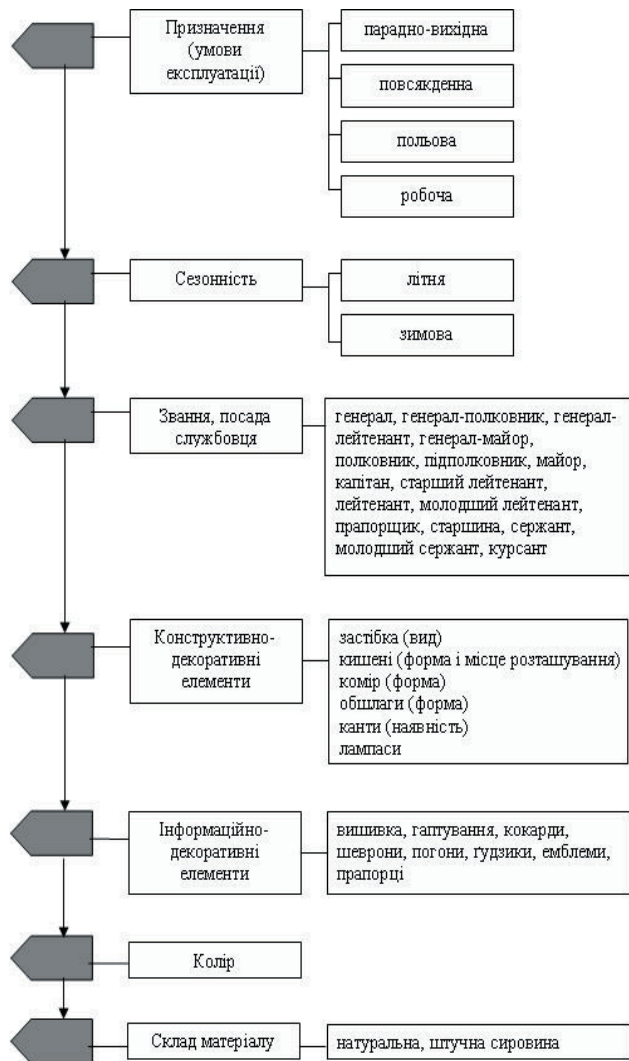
Призначення (умови експлуатації)

парадно-вихідна

повсякденна

польова

робоча

Сезонність

літня

зимова

Звання, посада службовця

генерал, генерал-полковник, генерал-лейтенант, генерал-майор, полковник, підполковник, майор, капітан, старший лейтенант, лейтенант, молодший лейтенант, прапорщик, старшина, сержант, молодший сержант, курсант

Конструктивно-декоративні елементи

застібка (вид)
кишені (форма і місце розташування)
комір (форма)
обшлаги (форма)
канти (наявність)
лампаси

Інформаційно-декоративні елементи

вишивка, гаптування, кокарди, шеврони, погони, ґудзики, емблеми, прапорці

Колір

Склад матеріалу

натуральна, штучна сировина